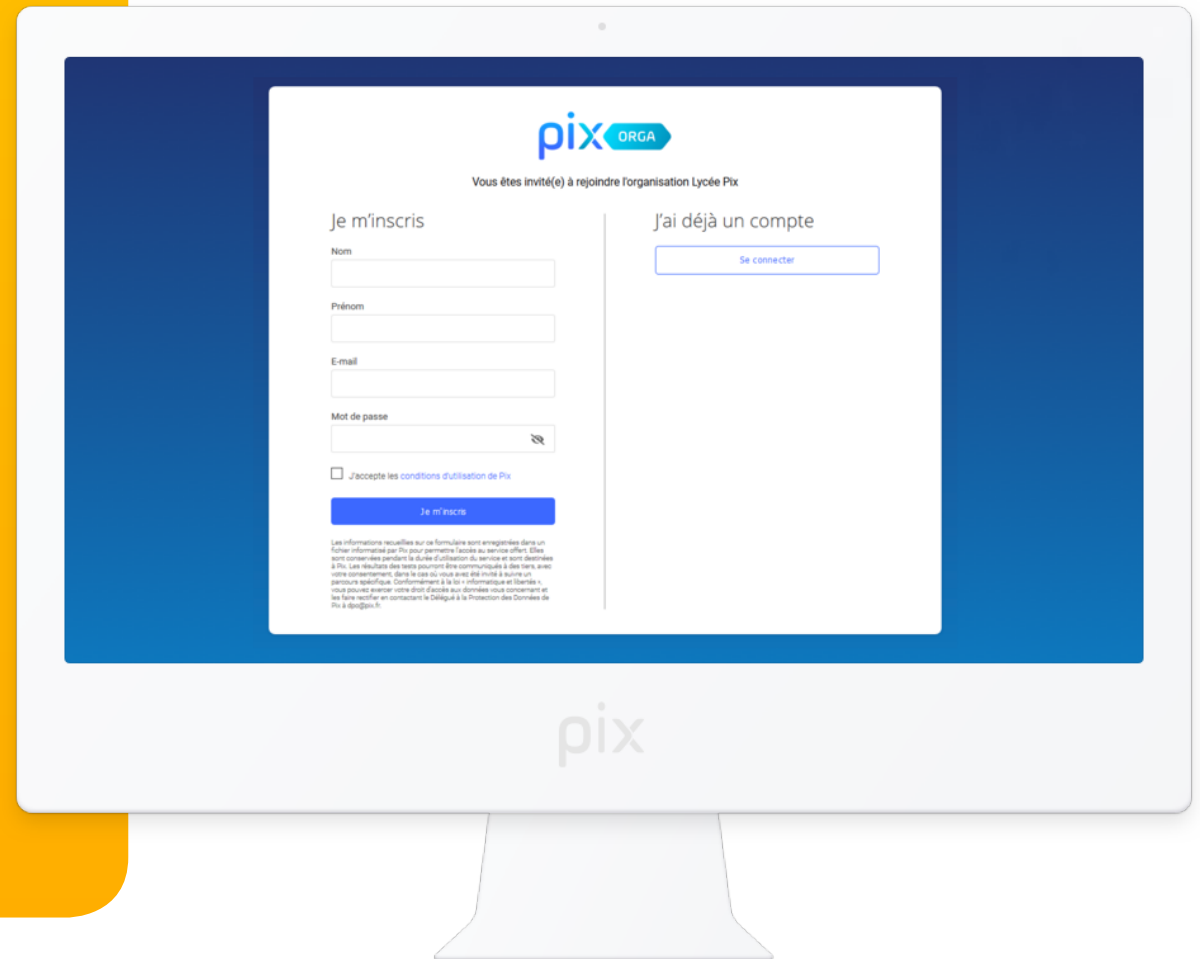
pix ORGA

Vous êtes invité(e) à rejoindre l'organisation Lycée Pix

Je m'inscris

Nom

Prénom

E-mail

Mot de passe

J'accepte les conditions d'utilisation de Pix

Je m'inscris

Les informations recueillies sur ce formulaire sont enregistrées dans un fichier informatisé par Pix pour permettre l'accès au service offert. Elles sont conservées pendant la durée d'utilisation du service et sont destinées à Pix. Les résultats des tests pourront être communiqués à des tiers, avec votre consentement, dans le cas où vous avez été invité à suivre un parcours spécifique. Conformément à la loi « informatique et libertés », vous pouvez exercer votre droit d'accès aux données vous concernant et les faire rectifier en contactant le Délégué à la Protection des Données de Pix à dpo@pix.fr.

J'ai déjà un compte

Se connecter

pix